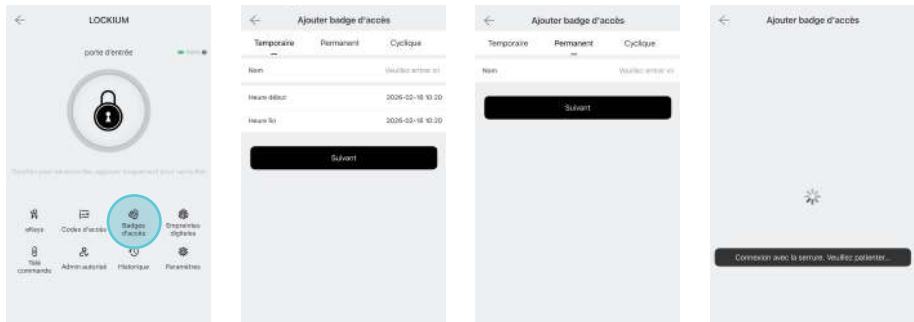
LOCKIUM

porte d'entrée

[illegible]

eKeys

Codes d'accès

Badges d'accès

Empreintes digitales

Télé commande

Admin autorisé

Historique

Paramètres

Ajouter badge d'accès

Temporaire

Permanent

Cyclique

Nom

Veuillez entrer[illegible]

Heure début

2026-02-18 10:20

Heure fin

2026-02-18 10:20

Suivant

Ajouter badge d'accès

Temporaire

Permanent

Cyclique

Nom

Veuillez entrer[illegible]

Suivant

Ajouter badge d'accès

Connexion avec la serrure. Veuillez patienter...